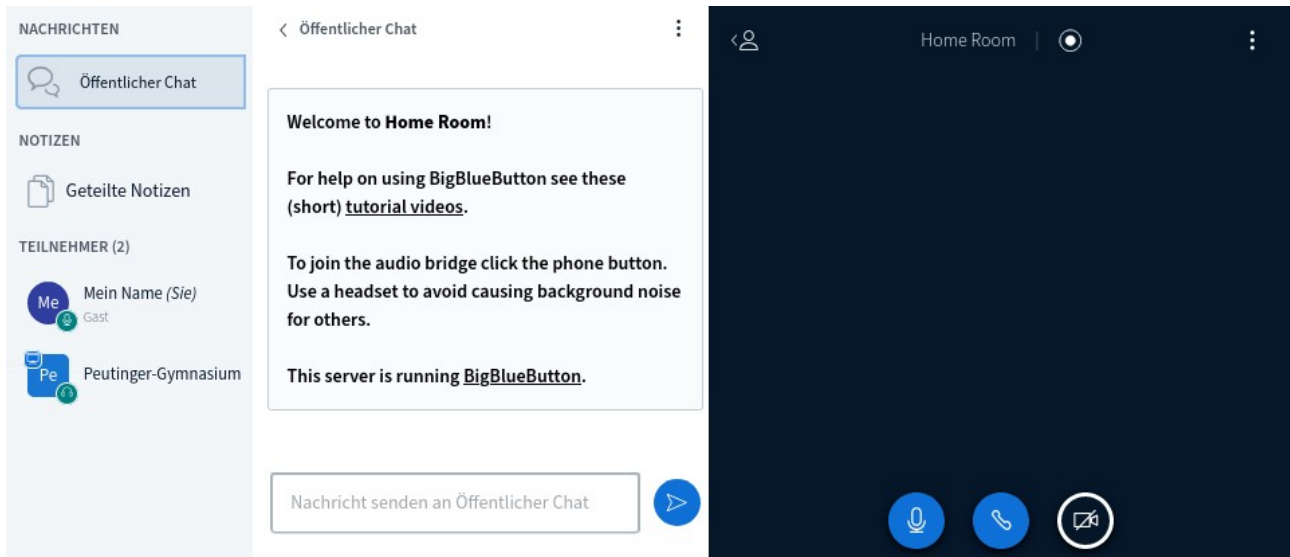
NACHRICHTEN

Öffentlicher Chat

NOTIZEN

Geteilte Notizen

TEILNEHMER (2)

Me Mein Name *(Sie)*
Gast

Pe Peutinger-Gymnasium

< Öffentlicher Chat

**Welcome to Home Room!**

For help on using BigBlueButton see these (short) tutorial videos.

To join the audio bridge click the phone button. Use a headset to avoid causing background noise for others.

This server is running BigBlueButton.

Nachricht senden an Öffentlicher Chat

Home Room